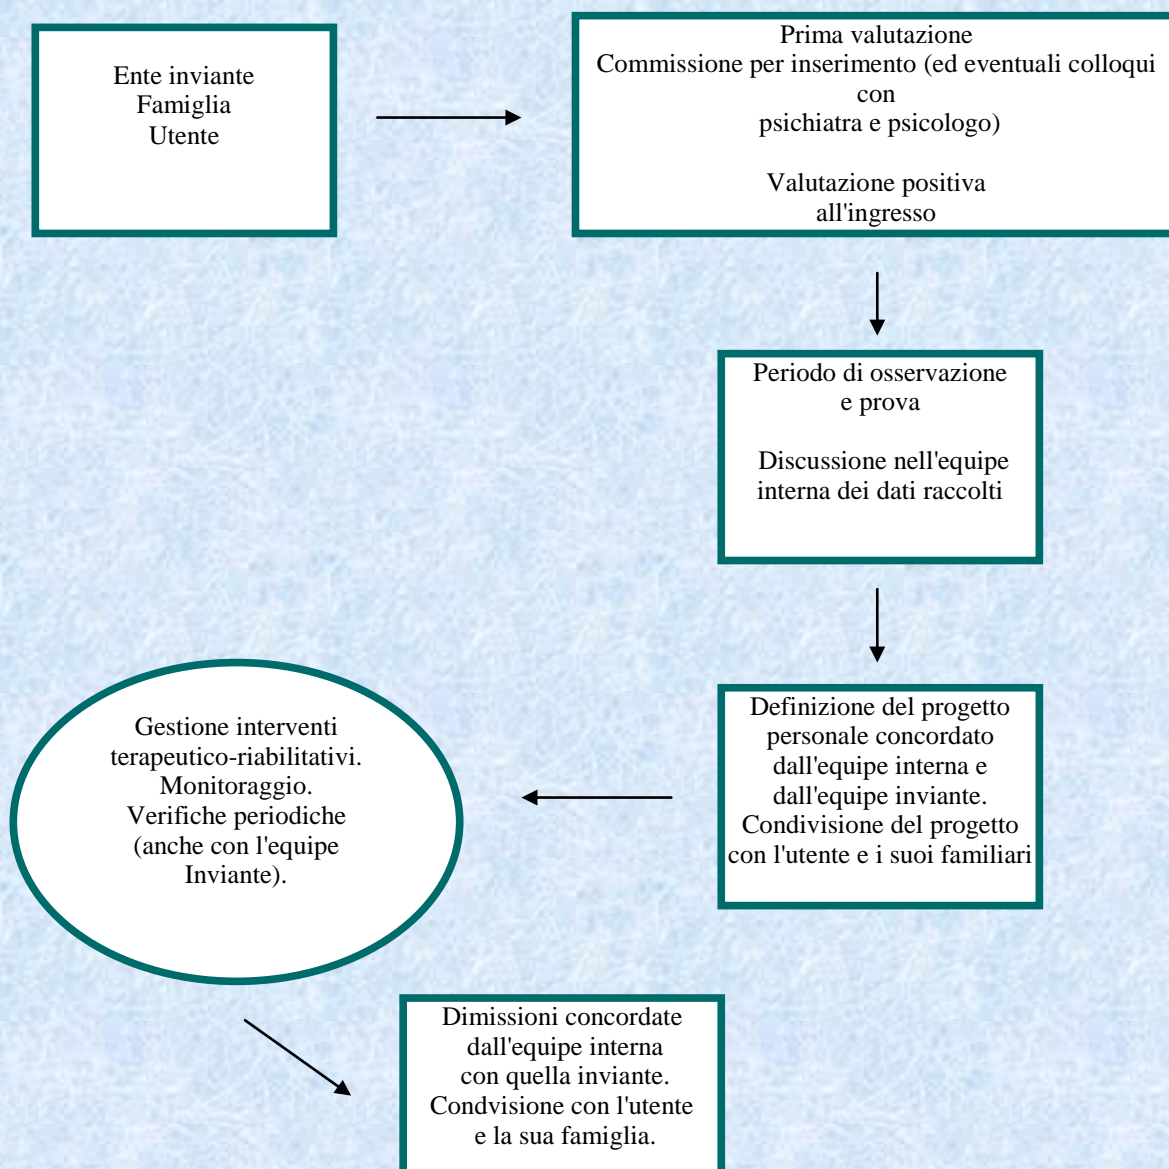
Ente inviante
Famiglia
Utente

Prima valutazione
Commissione per inserimento (ed eventuali colloqui con
psichiatra e psicologo)

Valutazione positiva
all'ingresso

Periodo di osservazione
e prova

Discussione nell'equipe
interna dei dati raccolti

Definizione del progetto
personale concordato
dall'equipe interna e
dall'equipe inviante.
Condivisione del progetto
con l'utente e i suoi familiari

Gestione interventi
terapeutico-riabilitativi.
Monitoraggio.
Verifiche periodiche
(anche con l'equipe
Inviante).

Dimissioni concordate
dall'equipe interna
con quella inviante.
Condvisione con l'utente
e la sua famiglia.